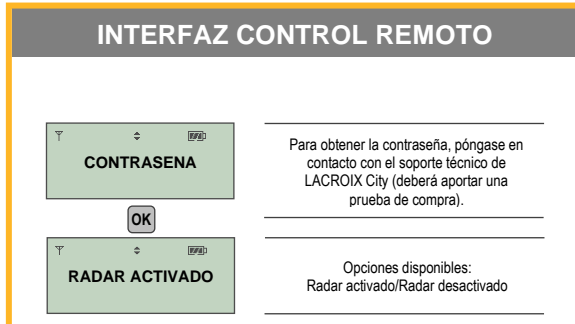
INTERFAZ CONTROL REMOTO

CONTRASENA

Para obtener la contraseña, póngase en contacto con el soporte técnico de LACROIX City (deberá aportar una prueba de compra).

OK

RADAR ACTIVADO

Opciones disponibles:
Radar activado/Radar desactivado